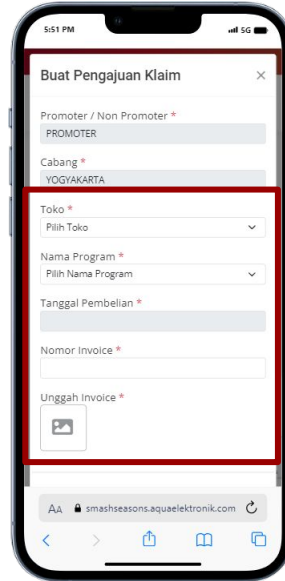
5:51 PM
5G

Buat Pengajuan Klaim
×

Promoter / Non Promoter *
PROMOTER

Cabang *
YOGYAKARTA

Toko *
Pilih Toko

Nama Program *
Pilih Nama Program

Tanggal Pembelian *

Nomor Invoice *

Unggah Invoice *

AA smashseasons.aquaelektronik.com